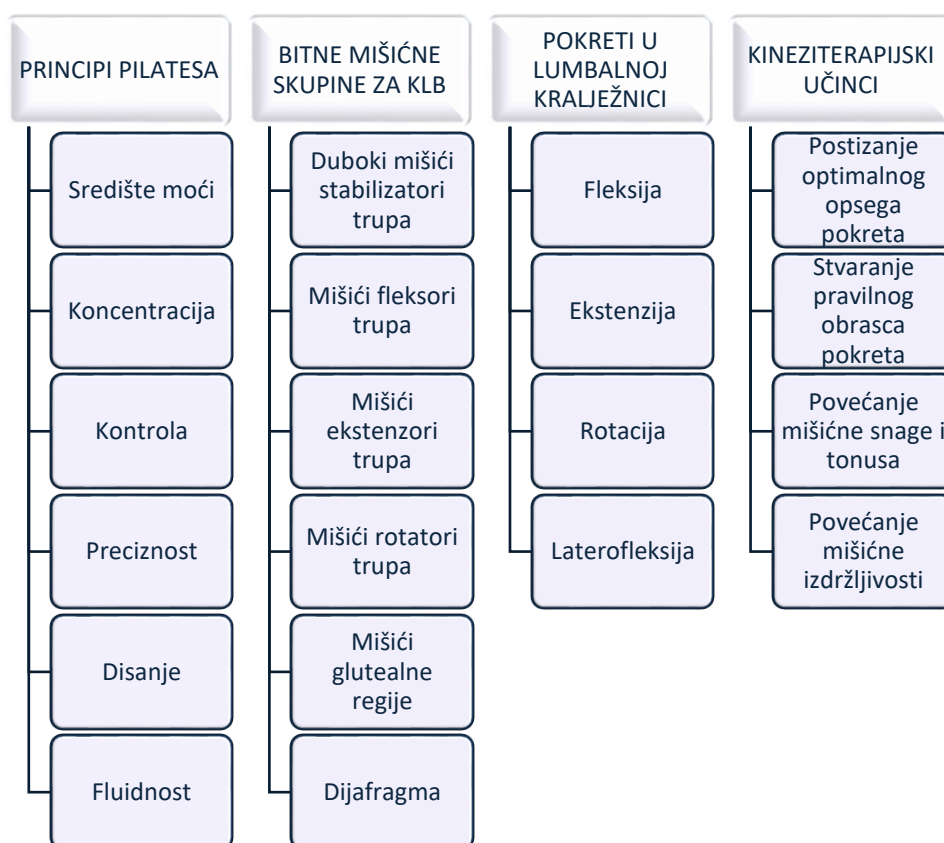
PRINCIPI PILATESA

Središte moći

Koncentracija

Kontrola

Preciznost

Disanje

Fluidnost

BITNE MIŠIĆNE SKUPINE ZA KLB

Duboki mišići stabilizatori trupa

Mišići fleksori trupa

Mišići ekstenzori trupa

Mišići rotatori trupa

Mišići glutealne regije

Dijafragma

POKRETI U LUMBALNOJ KRALJEŽNICI

Fleksija

Ekstenzija

Rotacija

Laterofleksija

KINEZITERAPIJSKI UČINCI

Postizanje optimalnog opsega pokreta

Stvaranje pravilnog obrasca pokreta

Povećanje mišićne snage i tonusa

Povećanje mišićne izdržljivosti